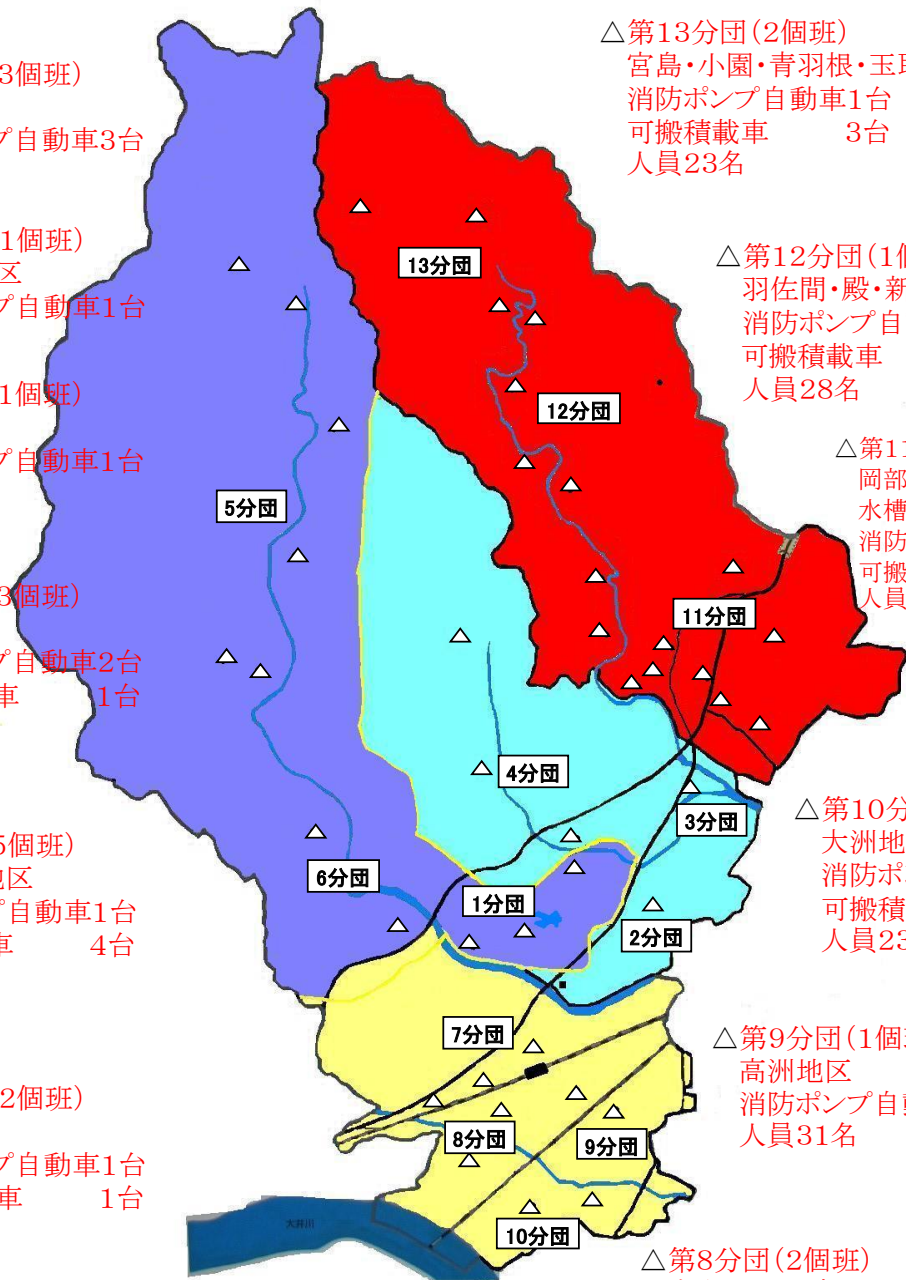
3個班)
プ自動車3台

1個班)
区
プ自動車1台

1個班)
プ自動車1台

3個班)
プ自動車2台
車　　1台

5個班)
地区
プ自動車1台
車　　4台

2個班)
プ自動車1台
車　　1台

△第13分団(2個班)
宮島・小園・青羽根・玉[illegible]
消防ポンプ自動車1台
可搬積載車　　3台
人員23名

△第12分団(1個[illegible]
羽佐間・殿・新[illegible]
消防ポンプ自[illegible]
可搬積載車
人員28名

△第1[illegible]
岡部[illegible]
水槽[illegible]
消防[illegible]
可搬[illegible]
人員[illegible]

△第10分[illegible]
大洲地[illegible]
消防ポ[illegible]
可搬積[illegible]
人員23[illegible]

△第9分団(1個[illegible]
高洲地区
消防ポンプ自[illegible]
人員31名

△第8分団(2個班)

13分団
12分団
5分団
11分団
4分団
3分団
6分団
1分団
2分団
7分団
8分団
9分団
10分団
大井川